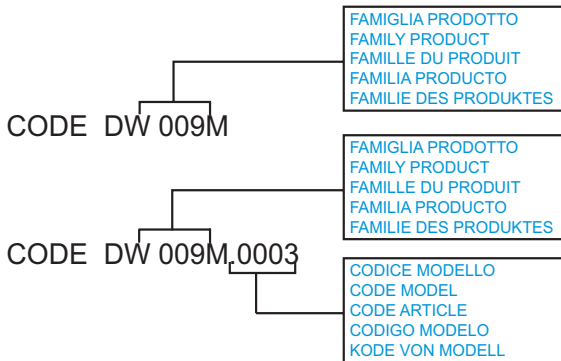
FAMIGLIA PRODOTTO
FAMILY PRODUCT
FAMILLE DU PRODUIT
FAMILIA PRODUCTO
FAMILIE DES PRODUKTES

CODE DW 009M

FAMIGLIA PRODOTTO
FAMILY PRODUCT
FAMILLE DU PRODUIT
FAMILIA PRODUCTO
FAMILIE DES PRODUKTES

CODE DW 009M.0003

CODICE MODELLO
CODE MODEL
CODE ARTICLE
CODIGO MODELO
KODE VON MODELL